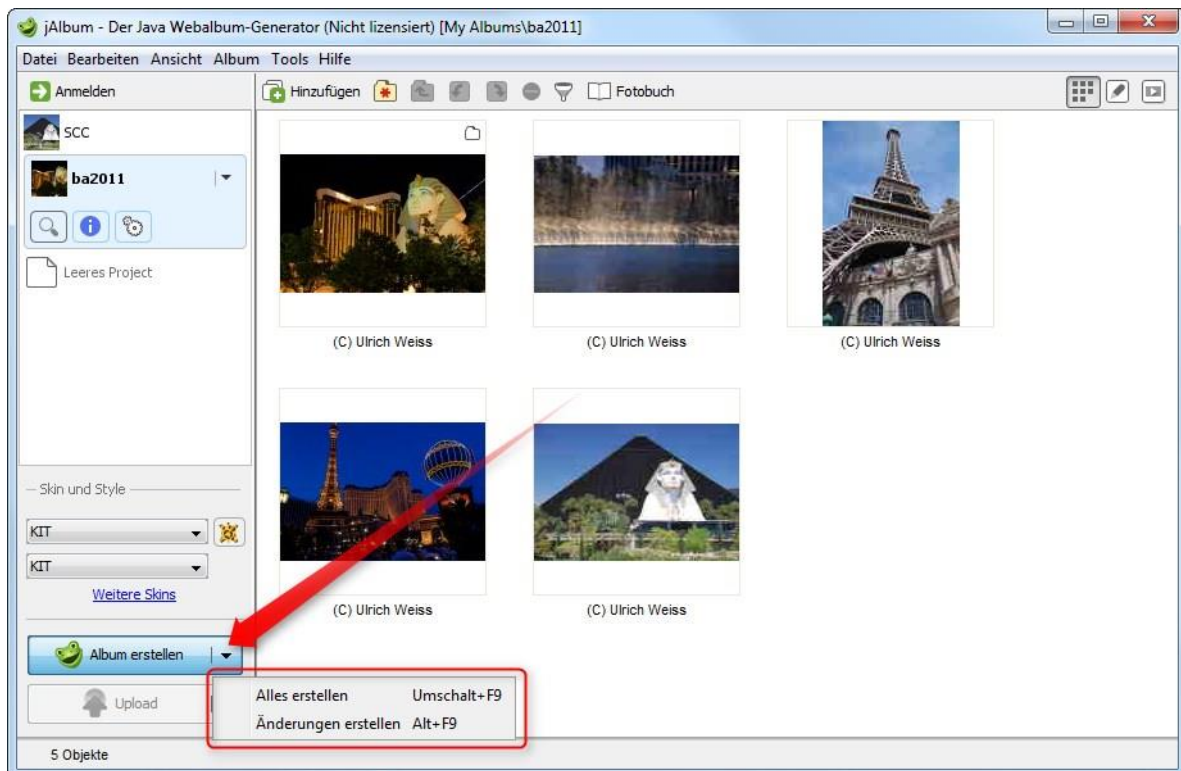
jAlbum - Der Java Webalbum-Generator (Nicht lizensiert) [My Albums\ba2011]

Datei Bearbeiten Ansicht Album Tools Hilfe

Anmelden

Hinzufügen

Fotobuch

SCC

ba2011

Leeres Project

(C) Ulrich Weiss

(C) Ulrich Weiss

(C) Ulrich Weiss

(C) Ulrich Weiss

(C) Ulrich Weiss

Skin und Style

KIT

KIT

Weitere Skins

Album erstellen

Upload

Alles erstellen Umschalt+F9
Änderungen erstellen Alt+F9

5 Objekte